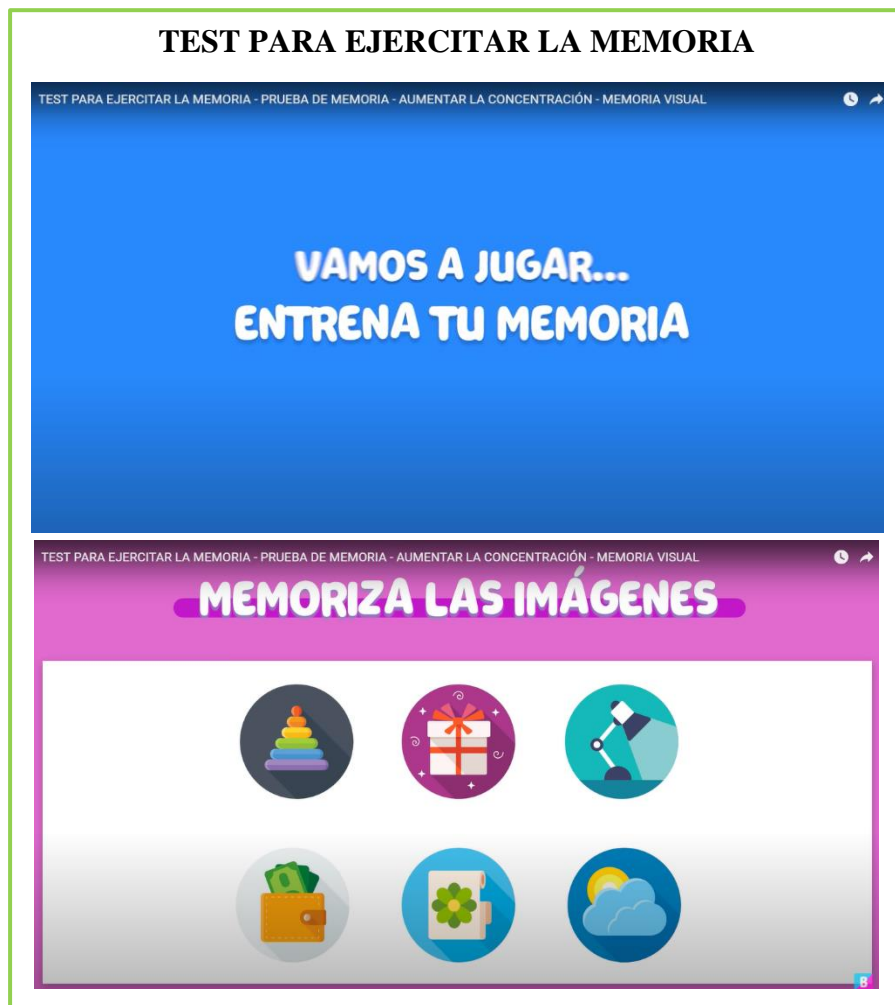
TEST PARA EJERCITAR LA MEMORIA

TEST PARA EJERCITAR LA MEMORIA - PRUEBA DE MEMORIA - AUMENTAR LA CONCENTRACIÓN - MEMORIA VISUAL

VAMOS A JUGAR...
ENTRENA TU MEMORIA

TEST PARA EJERCITAR LA MEMORIA - PRUEBA DE MEMORIA - AUMENTAR LA CONCENTRACIÓN - MEMORIA VISUAL

MEMORIZA LAS IMÁGENES

B